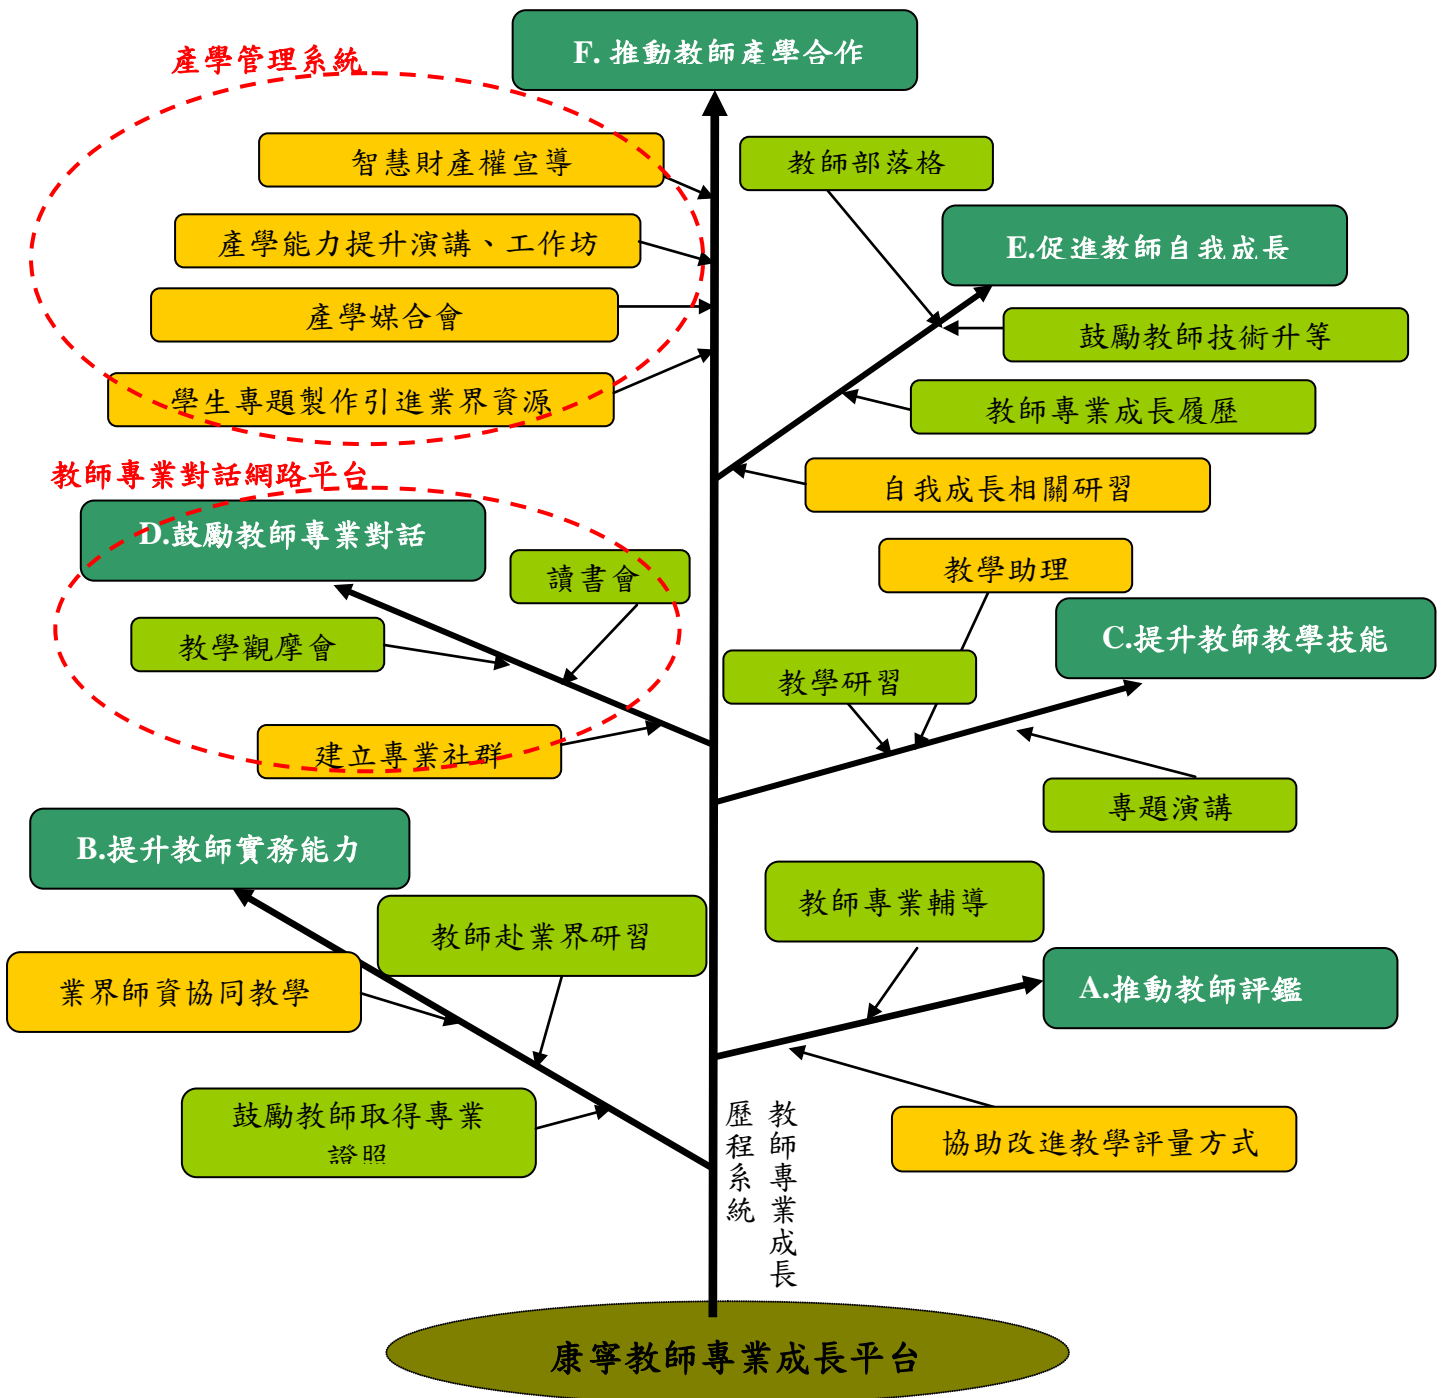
F. 推動教師產學合作

產學管理系統

智慧財產權宣導

產學能力提升演講、工作坊

產學媒合會

學生專題製作引進業界資源

教師部落格

E.促進教師自我成長

鼓勵教師技術升等

教師專業成長履歷

自我成長相關研習

教師專業對話網路平台

D.鼓勵教師專業對話

讀書會

教學觀摩會

建立專業社群

教學助理

C.提升教師教學技能

教學研習

專題演講

B.提升教師實務能力

教師赴業界研習

業界師資協同教學

鼓勵教師取得專業證照

教師專業輔導

A.推動教師評鑑

協助改進教學評量方式

教師專業成長歷程系統

康寧教師專業成長平台